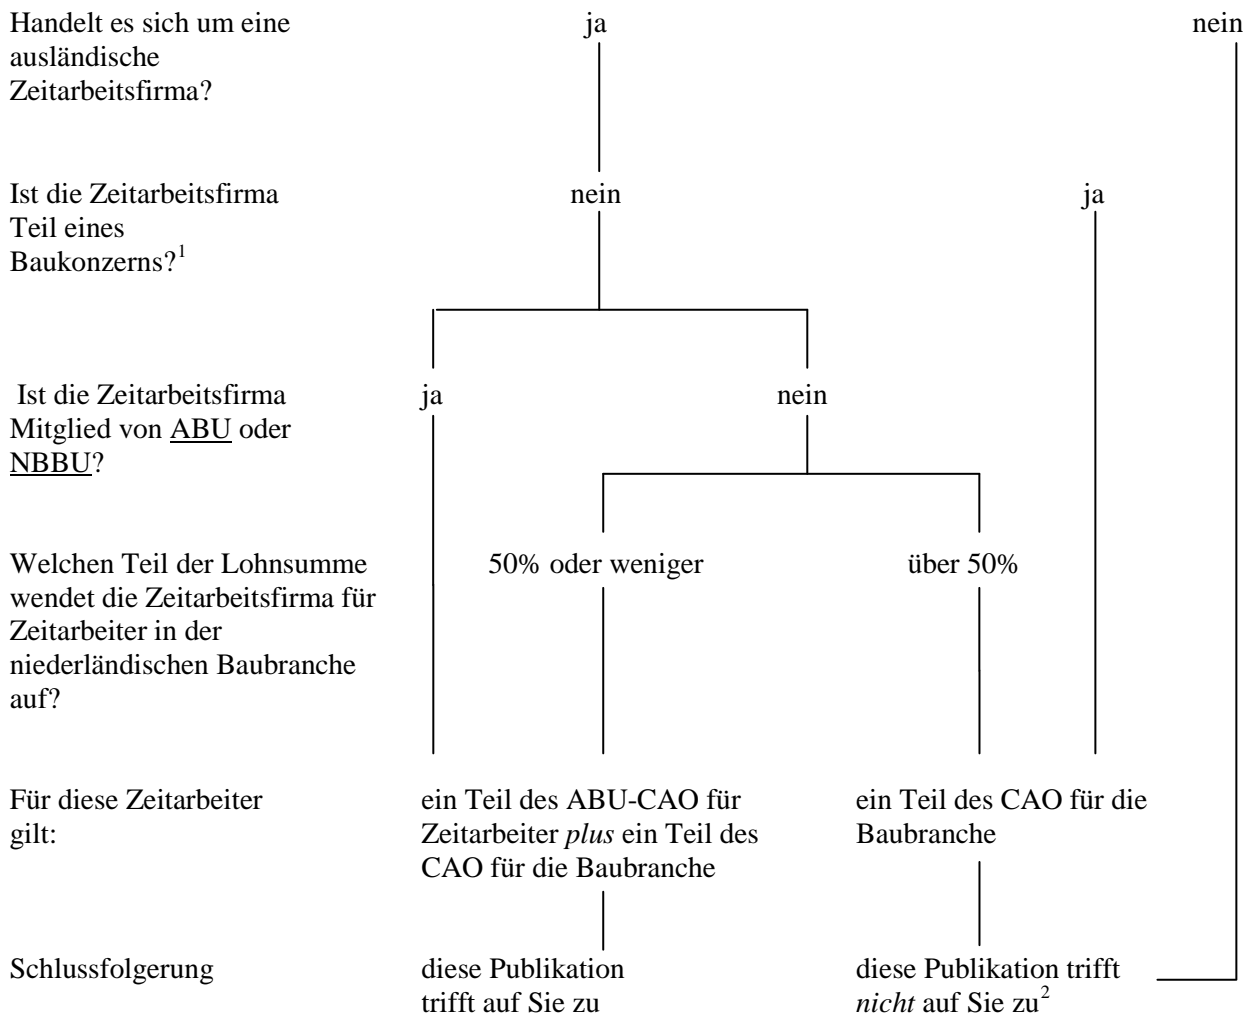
Handelt es sich um eine ausländische Zeitarbeitsfirma?

ja

nein

Ist die Zeitarbeitsfirma Teil eines Baukonzerns?$^1$

nein

ja

Ist die Zeitarbeitsfirma Mitglied von ABU oder NBBU?

ja

nein

Welchen Teil der Lohnsumme wendet die Zeitarbeitsfirma für Zeitarbeiter in der niederländischen Baubranche auf?

50% oder weniger

über 50%

Für diese Zeitarbeiter gilt:

ein Teil des ABU-CAO für Zeitarbeiter *plus* ein Teil des CAO für die Baubranche

ein Teil des CAO für die Baubranche

Schlussfolgerung

diese Publikation trifft auf Sie zu

diese Publikation trifft *nicht* auf Sie zu$^2$